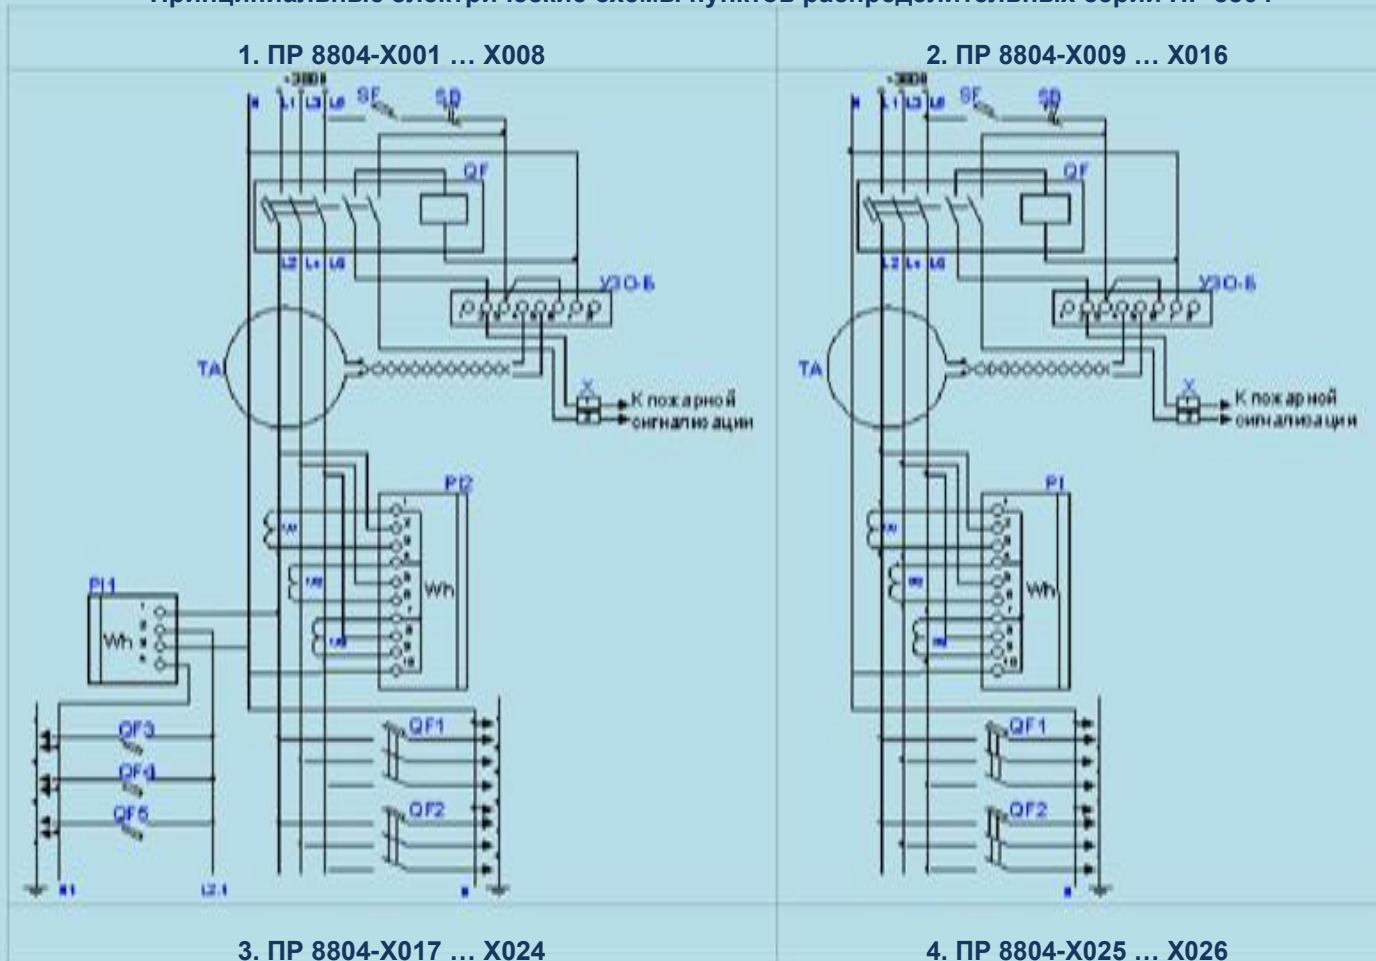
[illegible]

1. ПР 8804-Х001 … Х008

~380В
N L1 L2 L3 SF SB
QF
L2 L4 L6
УЗО-Б
TA
X
К пожарной сигнализации
PI2
Wh
PI1
Wh
QF3
QF4
QF5
QF1
QF2
N1 L2.1 N

2. ПР 8804-Х009 … Х016

~380В
N L1 L2 L3 SF SB
QF
L2 L4 L6
УЗО-Б
TA
X
К пожарной сигнализации
PI
Wh
QF1
QF2
N

3. ПР 8804-Х017 … Х024

4. ПР 8804-Х025 … Х026